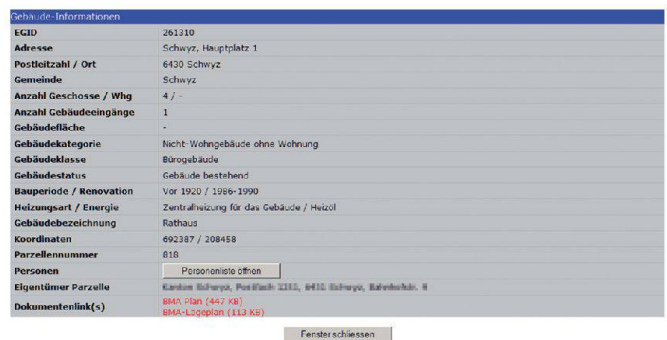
Gebäude-Informationen

| | |
|---|---|
| EGID | 261310 |
| Adresse | Schwyz, Hauptplatz 1 |
| Postleitzahl / Ort | 6430 Schwyz |
| Gemeinde | Schwyz |
| Anzahl Geschosse / Whg | 4 / - |
| Anzahl Gebäudeeingänge | 1 |
| Gebäudefläche | - |
| Gebäudekategorie | Nicht-Wohngebäude ohne Wohnung |
| Gebäudeklasse | Bürogebäude |
| Gebäudestatus | Gebäude bestehend |
| Bauperiode / Renovation | Vor 1920 / 1986-1990 |
| Heizungsart / Energie | Zentralheizung für das Gebäude / Heizöl |
| Gebäudebezeichnung | Rathaus |
| Koordinaten | 692387 / 208458 |
| Parzellennummer | 818 |
| Personen | Personenliste öffnen |
| Eigentümer Parzelle | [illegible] |
| Dokumentenlink(s) | BMA-Plan (447 KB) BMA-Lageplan (113 KB) |

Fenster schliessen